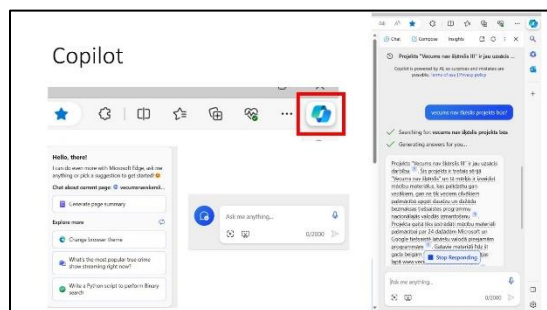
Copilot

Hello, there!

I can do even more with Microsoft Edge, ask me anything or pick a suggestion to get started!

Chat about current page: vecums-nav-skerslis...

Generate page summary

Explore more

Change browser theme

What's the most popular free crime show streaming right now?

Write a Python script to perform Binary search

Ask me anything...

0/2000

Chat Compose Insights

Projekts "Vecums nav šķērslis III" ir jau uzsākts

Copilot is powered by AI, so surprises and mistakes are possible. Terms of use | Privacy policy

vecums nav šķērslis projekts bez?

Searching for: vecums nav šķērslis projekts bez

Generating answers for you...

Projekts "Vecums nav šķērslis III" ir jau uzsākts darbība. Šis projekts ir turpina afrējā "Vecums nav šķērslis" un tā mērķis ir izveidot mācību materiālus, kas palīdzētu gan vecāgajiem, gan arī tiki veciem cilvēkiem palīdzētu apgūt dažādu un dažāda bezmaksas tiešsaistes programmas nacionālajās valodās izmantošanu. Projekta gaitā tiks izstrādāti mācību materiāli pašmācībai par 24 dažādām Microsoft un Google tiešsaistē latviešu valodā pieejamām programmām. Gatavie materiāli būs p... gads beigām... tiks vienu vienīgi...

Stop Responding

Ask me anything...

0/2000